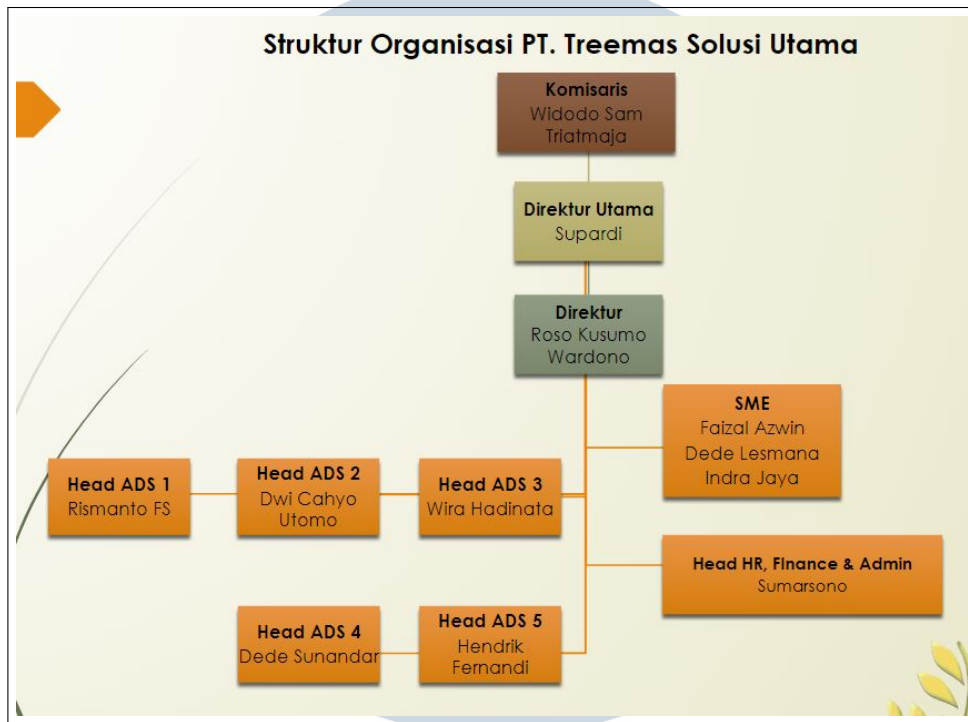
Struktur Organisasi PT. Treemas Solusi Utama

Komisaris
Widodo Sam Triatmaja

Direktur Utama
Supardi

Direktur
Roso Kusumo Wardono

SME
Faizal Azwin
Dede Lesmana
Indra Jaya

Head ADS 1
Rismanto FS

Head ADS 2
Dwi Cahyo Utomo

Head ADS 3
Wira Hadinata

Head HR, Finance & Admin
Sumarsono

Head ADS 4
Dede Sunandar

Head ADS 5
Hendrik Fernandi